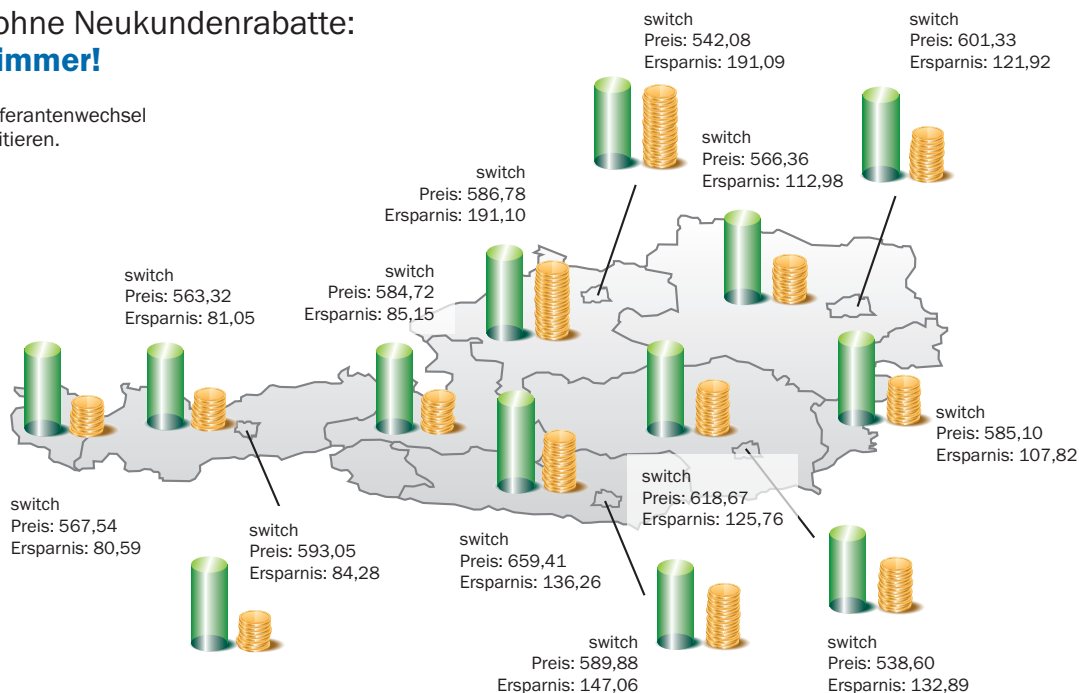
ohne Neukundenrabatte:
immer!

ferantenwechsel
itieren.

switch
Preis: 542,08
Ersparnis: 191,09

switch
Preis: 601,33
Ersparnis: 121,92

switch
Preis: 566,36
Ersparnis: 112,98

switch
Preis: 586,78
Ersparnis: 191,10

switch
Preis: 563,32
Ersparnis: 81,05

switch
Preis: 584,72
Ersparnis: 85,15

switch
Preis: 585,10
Ersparnis: 107,82

switch
Preis: 618,67
Ersparnis: 125,76

switch
Preis: 567,54
Ersparnis: 80,59

switch
Preis: 593,05
Ersparnis: 84,28

switch
Preis: 659,41
Ersparnis: 136,26

switch
Preis: 589,88
Ersparnis: 147,06

switch
Preis: 538,60
Ersparnis: 132,89